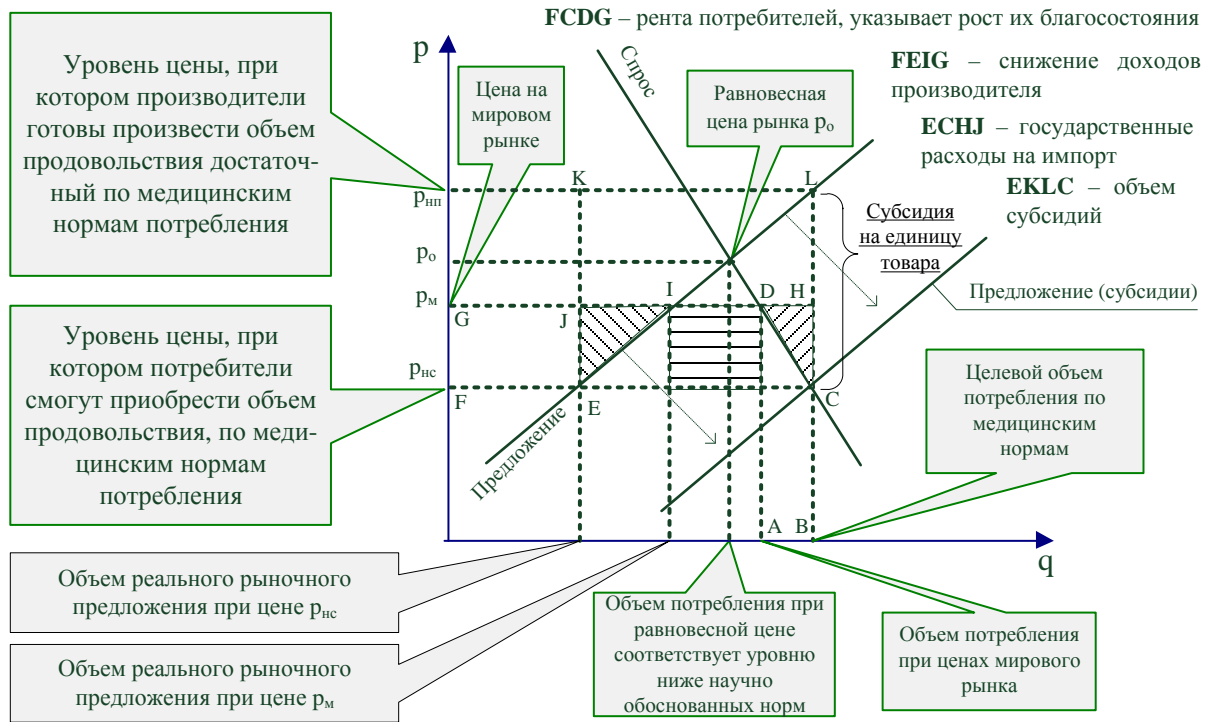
FCDG – рента потребителей, указывает рост их благосостояния

FEIG – снижение доходов производителя

ECHJ – государственные расходы на импорт

EKLC – объем субсидий

Уровень цены, при котором производители готовы произвести объем продовольствия достаточный по медицинским нормам потребления

p

Цена на мировом рынке

Спрос

Равновесная цена рынка $p_o$

K

L

$p_{нп}$

Субсидия на единицу товара

$p_o$

$p_м$

G

I

D

H

J

Предложение (субсидии)

Уровень цены, при котором потребители смогут приобрести объем продовольствия, по медицинским нормам потребления

$p_{нс}$

F

E

C

Предложение

Целевой объем потребления по медицинским нормам

A

B

q

Объем реального рыночного предложения при цене $p_{нс}$

Объем реального рыночного предложения при цене $p_м$

Объем потребления при равновесной цене соответствует уровню ниже научно обоснованных норм

Объем потребления при ценах мирового рынка